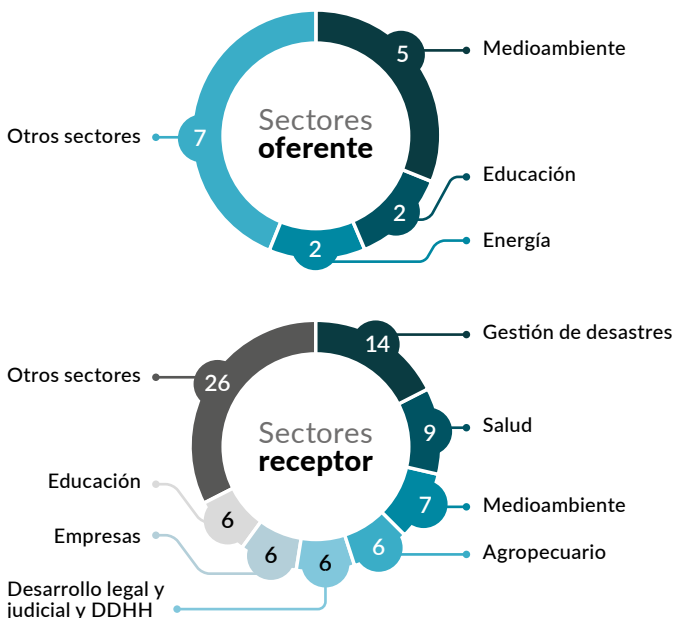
Sectores
oferente

5 Medioambiente

Otros sectores 7

2 Educación

2 Energía

Sectores
receptor

14 Gestión de desastres

Otros sectores 26

9 Salud

7 Medioambiente

Educación 6

6 Agropecuario

Empresas 6

6

Desarrollo legal y judicial y DDHH